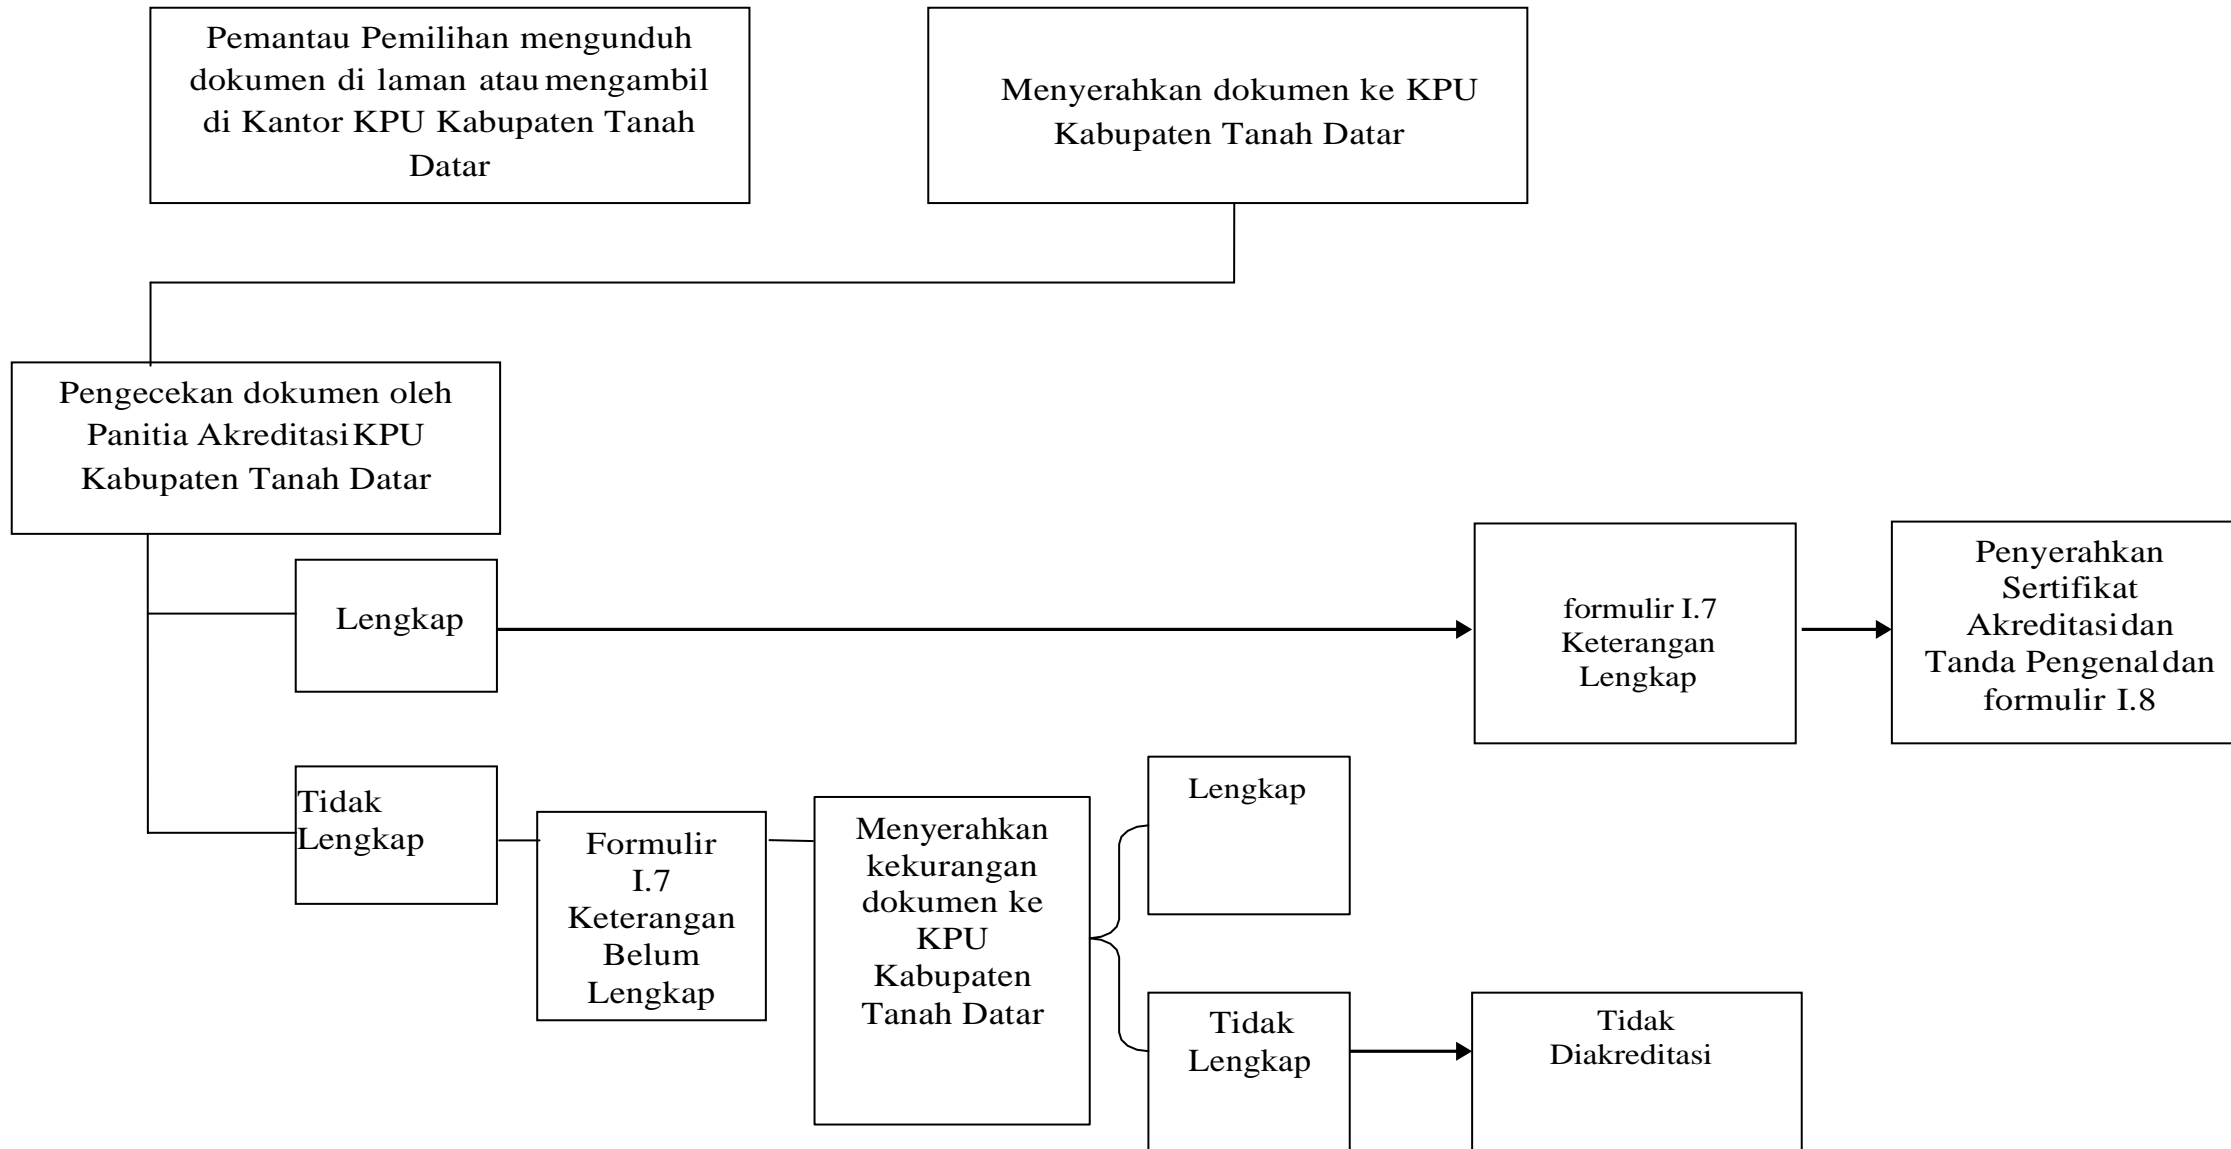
Pemantau Pemilihan mengunduh dokumen di laman atau mengambil di Kantor KPU Kabupaten Tanah Datar

Menyerahkan dokumen ke KPU Kabupaten Tanah Datar

Pengecekan dokumen oleh Panitia Akreditasi KPU Kabupaten Tanah Datar

Lengkap

formulir I.7 Keterangan Lengkap

Penyerahkan Sertifikat Akreditasi dan Tanda Pengenal dan formulir I.8

Tidak Lengkap

Formulir I.7 Keterangan Belum Lengkap

Menyerahkan kekurangan dokumen ke KPU Kabupaten Tanah Datar

Lengkap

Tidak Lengkap

Tidak Diakreditasi